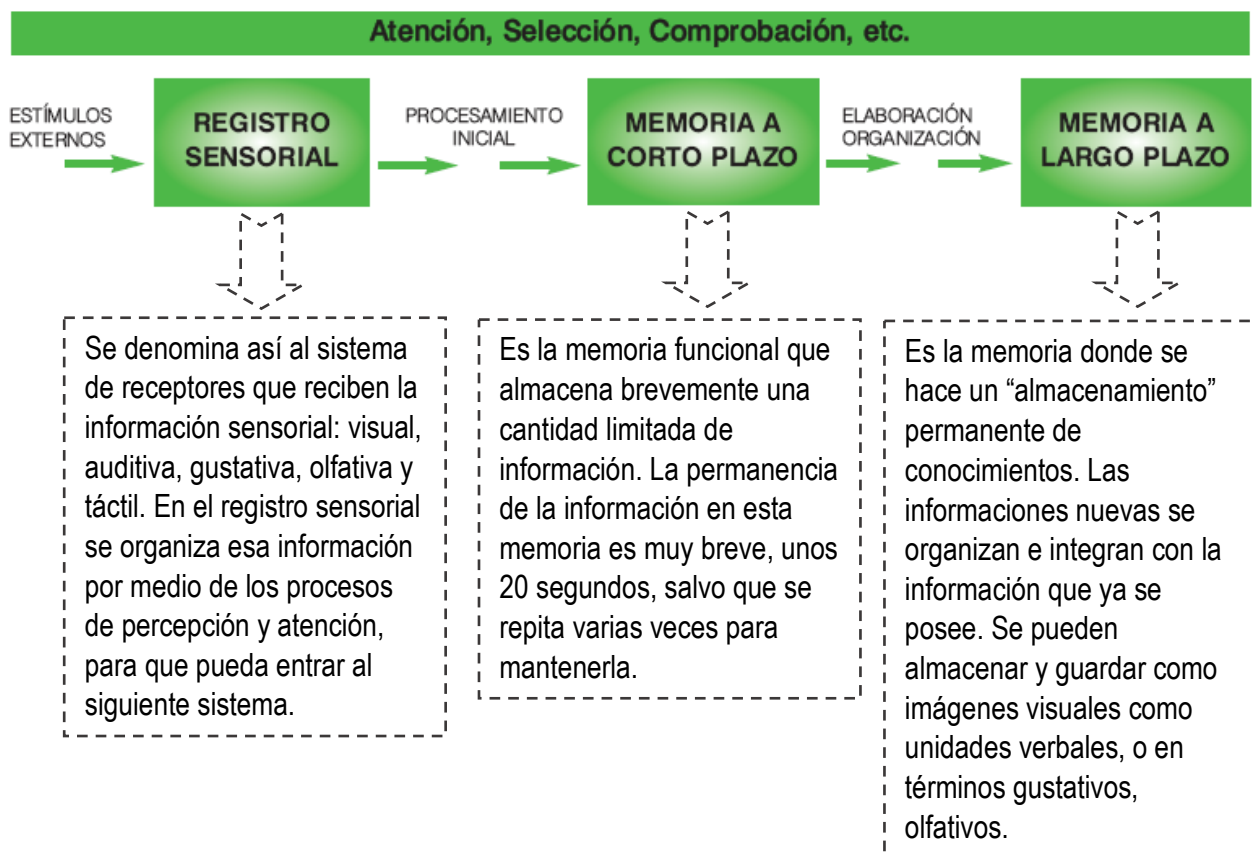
Atención, Selección, Comprobación, etc.

ESTÍMULOS EXTERNOS

REGISTRO SENSORIAL

PROCESAMIENTO INICIAL

MEMORIA A CORTO PLAZO

ELABORACIÓN ORGANIZACIÓN

MEMORIA A LARGO PLAZO

Se denomina así al sistema de receptores que reciben la información sensorial: visual, auditiva, gustativa, olfativa y táctil. En el registro sensorial se organiza esa información por medio de los procesos de percepción y atención, para que pueda entrar al siguiente sistema.

Es la memoria funcional que almacena brevemente una cantidad limitada de información. La permanencia de la información en esta memoria es muy breve, unos 20 segundos, salvo que se repita varias veces para mantenerla.

Es la memoria donde se hace un “almacenamiento” permanente de conocimientos. Las informaciones nuevas se organizan e integran con la información que ya se posee. Se pueden almacenar y guardar como imágenes visuales como unidades verbales, o en términos gustativos, olfativos.